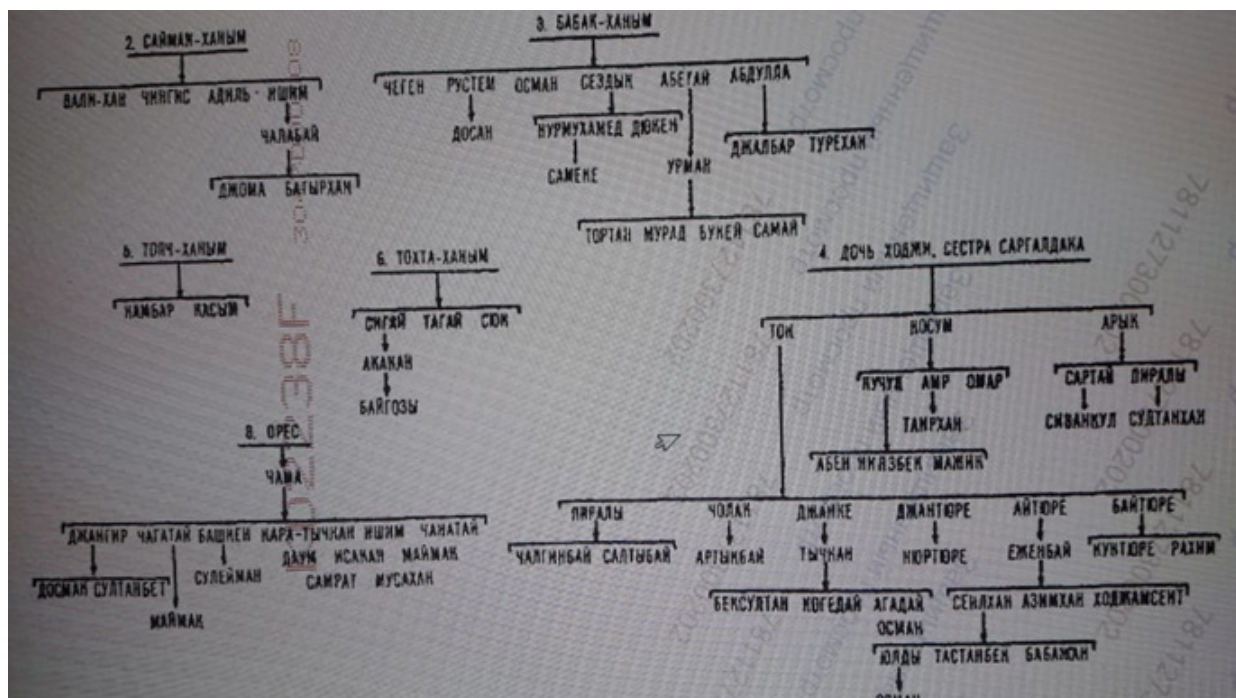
2. САЙМАН-ХАНЫМ

ВАЛИ-ХАН ЧИНГИС АДИЛЬ - ИШИМ

ЧАЛАБАЙ

ДЖОМА БАГЫРХАН

3. БАБАК-ХАНЫМ

ЧЕГЕН РУСТЕМ ОСМАН СЕЗДЫК АБЕГАЙ АБДУЛЛА

ДОСАН

НУРМУХАМЕД ДЮКЕН

САМЕКЕ

УРМАН

ДЖАЛБАР ТУРЕХАН

ТОРТАН МУРАД БУКЕЙ САМАЙ

5. ТОРЧ-ХАНЫМ

НАМБАР КАСЫМ

6. ТОХТА-ХАНЫМ

СИГЯЙ ТАГАЙ СЮК

АКАКАН

БАЙГОЗЫ

4. ДОЧЬ ХОДЖИ, СЕСТРА САРГАЛДАКА

ТОК НОСУМ АРЫК

КУЧУК АМР ОМАР

ТАМРХАН

АБЕН ЖИЯЗБЕК МАЖИК

САРТАЙ ПИРАЛЫ

СИВАНКУЛ СУЛТАНХАН

8. ОРЕС

ЧАМА

ДЖАНГИР ЧАГАТАЙ БАШИЕН КАРА-ТЫЧКАН ИШИМ ЧАНАТАЙ

ДОСМАН СУЛТАНБЕТ

МАЙМАК

СУЛЕЙМАН

ДАУМ ИСАХАН МАЙМАК

САМРАТ МУСАХАН

ПИРАЛЫ ЧОЛАК ДЖАНКЕ ДЖАНТЮРЕ АЙТЮРЕ БАЙТЮРЕ

ЧАЛГИНБАЙ САЛТЫБАЙ

АРТЫКБАЙ

ТЫЧКАН

НЮРТЮРЕ

ЕЖЕНБАЙ

КУНТЮРЕ РАХИМ

БЕКСУЛТАН КОГЕДАЙ АГАДАЙ

ОСМАН

СЕНХАН АЗИМХАН ХОДЖАМСЕНТ

ЮЛДЫ ТАСТАНБЕК БАБАХАН

ОСМАН